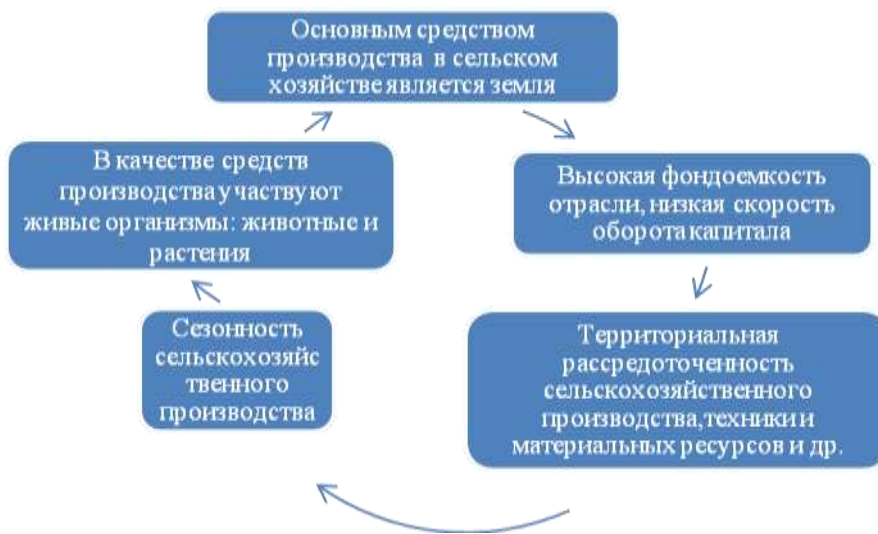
Основным средством производства в сельском хозяйстве является земля

Высокая фондоемкость отрасли, низкая скорость оборота капитала

Территориальная рассредоточенность сельскохозяйственного производства,техники и материальных ресурсов и др.

Сезонность сельскохозяйс твенного производства

В качестве средств производства участвуют живые организмы: животные и растения